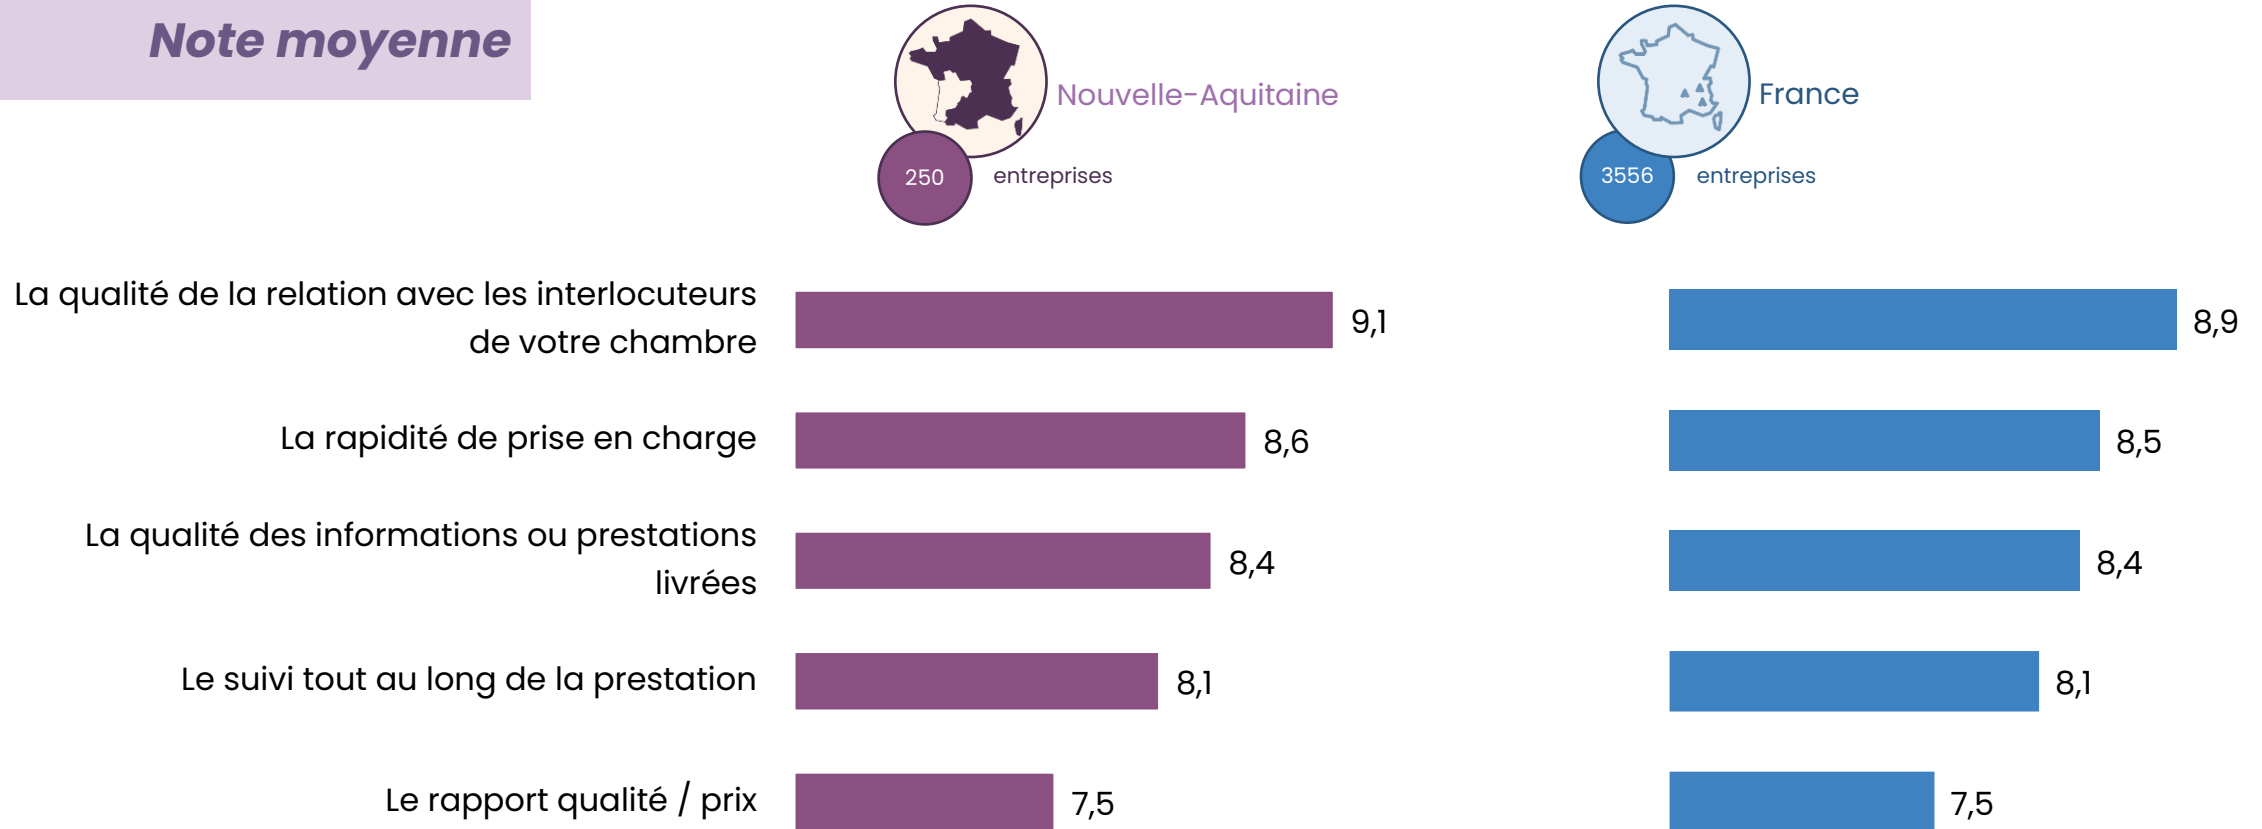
Note moyenne

Nouvelle-Aquitaine
250 entreprises

France
3556 entreprises

La qualité de la relation avec les interlocuteurs de votre chambre 9,1 8,9

La rapidité de prise en charge 8,6 8,5

La qualité des informations ou prestations livrées 8,4 8,4

Le suivi tout au long de la prestation 8,1 8,1

Le rapport qualité / prix 7,5 7,5